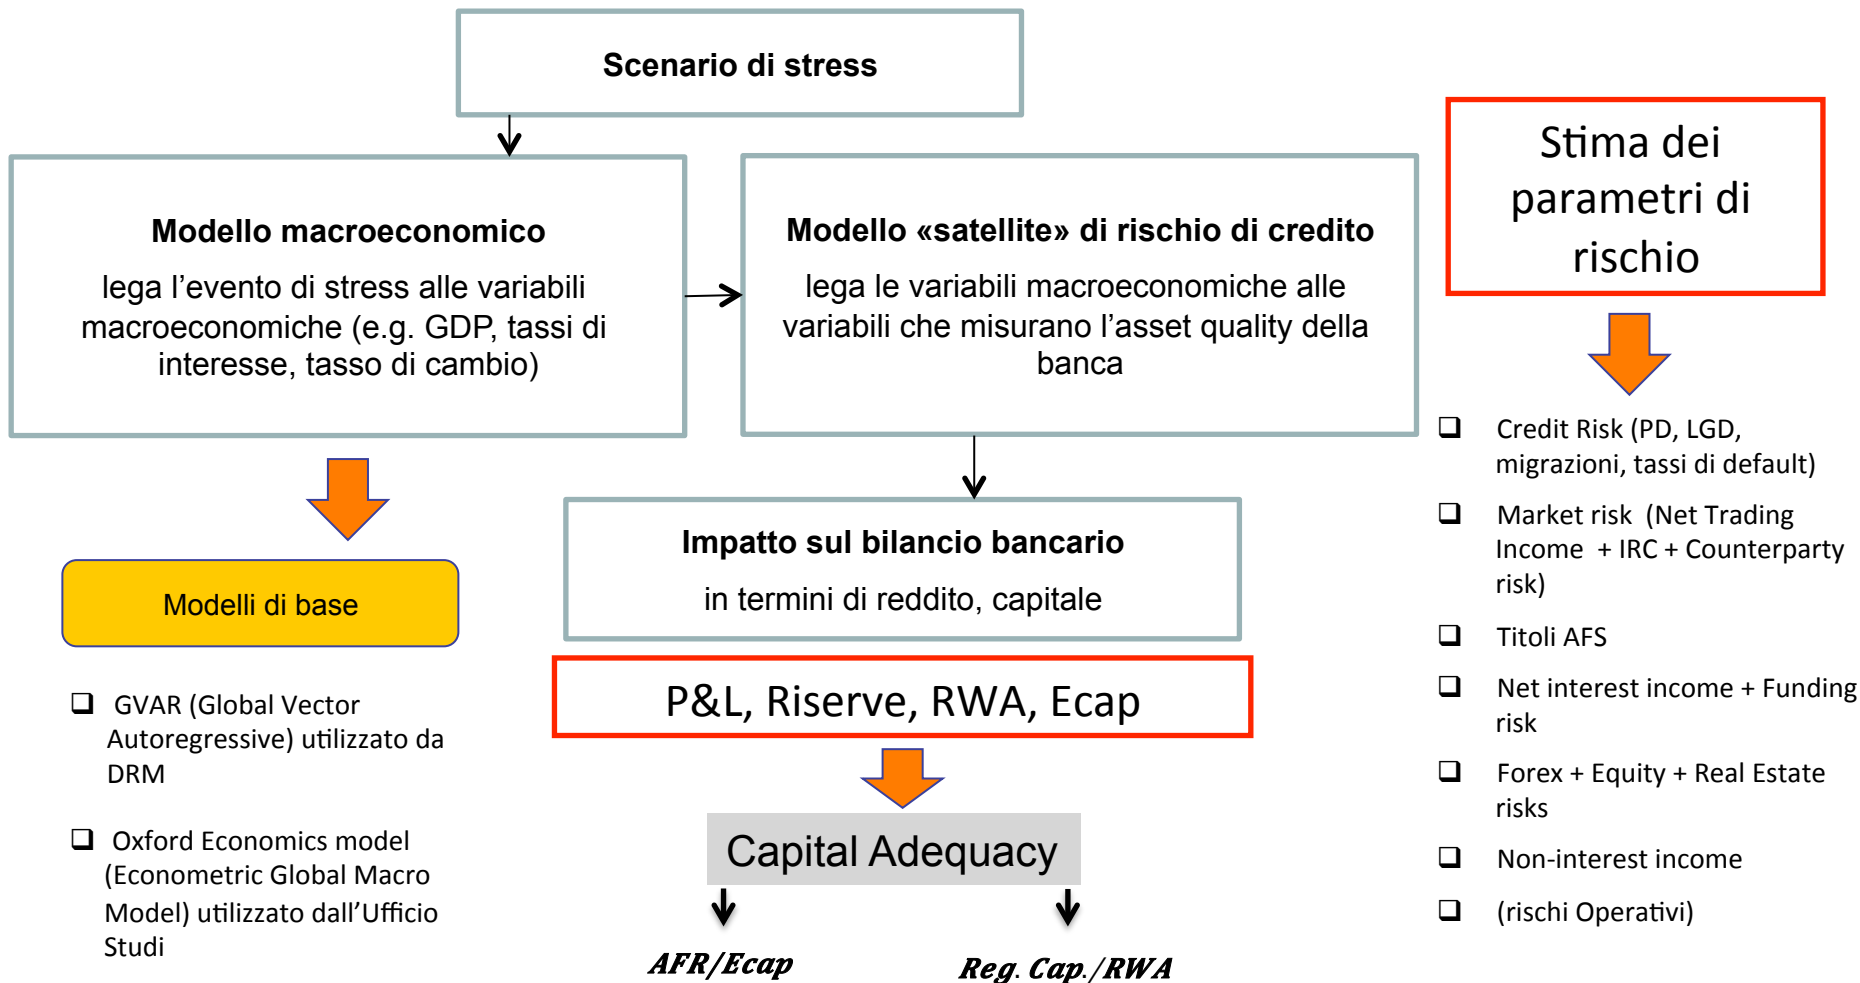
Scenario di stress

Modello macroeconomico

lega l'evento di stress alle variabili macroeconomiche (e.g. GDP, tassi di interesse, tasso di cambio)

Modello «satellite» di rischio di credito

lega le variabili macroeconomiche alle variabili che misurano l'asset quality della banca

Stima dei parametri di rischio

- Credit Risk (PD, LGD, migrazioni, tassi di default)
- Market risk (Net Trading Income + IRC + Counterparty risk)
- Titoli AFS
- Net interest income + Funding risk
- Forex + Equity + Real Estate risks
- Non-interest income
- (rischi Operativi)

Modelli di base

- GVAR (Global Vector Autoregressive) utilizzato da DRM
- Oxford Economics model (Econometric Global Macro Model) utilizzato dall'Ufficio Studi

Impatto sul bilancio bancario

in termini di reddito, capitale

P&L, Riserve, RWA, Ecap

Capital Adequacy

AFR/Ecap

Reg. Cap./RWA